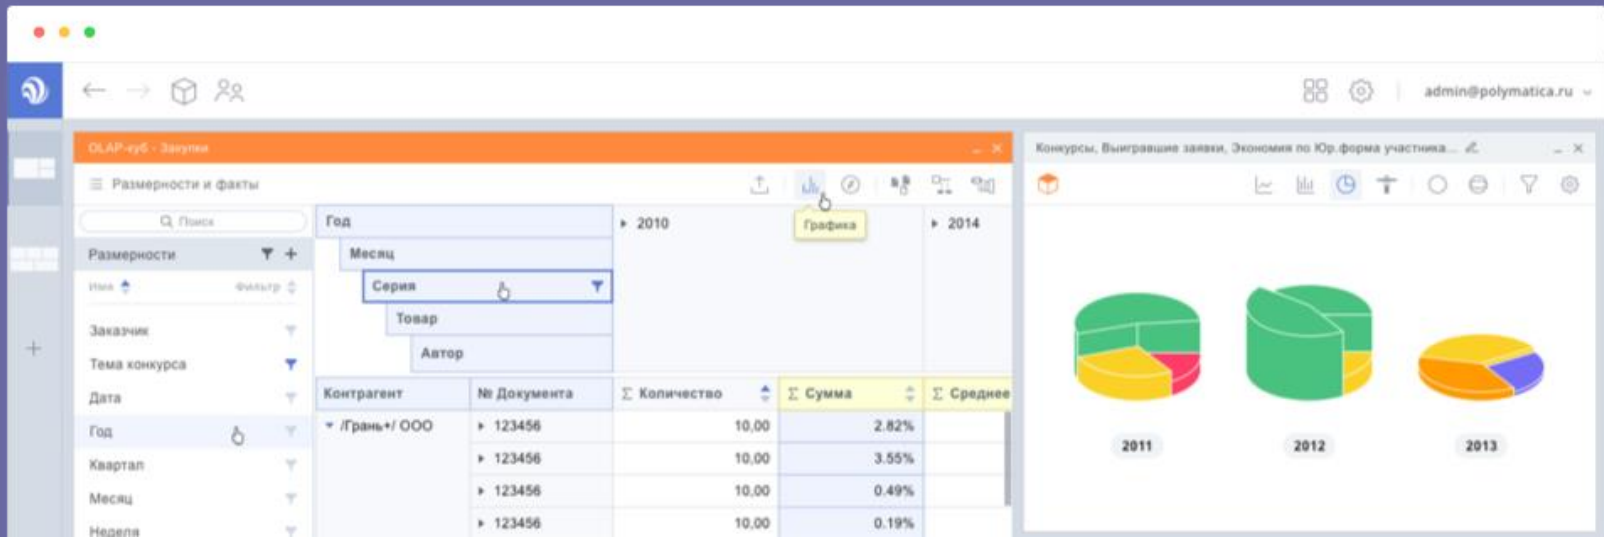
admin@polymatica.ru

OLAP-куб - Закупки

Размерности и факты

Графика

Поиск

Размерности

Имя

Фильтр

Заказчик

Тема конкурса

Дата

Год

Квартал

Месяц

Неделя

Год

Месяц

Серия

Товар

Автор

2010

2014

| Контрагент | № Документа | Σ Количество | Σ Сумма | Σ Среднее |
|---|---|---|---|---|
| /Грань+/ ООО | 123456 | 10,00 | 2.82% | |
| | 123456 | 10,00 | 3.55% | |
| | 123456 | 10,00 | 0.49% | |
| | 123456 | 10,00 | 0.19% | |

Конкурсы, Выигравшие заявки, Экономия по Юр.форма участника...

2011

2012

2013